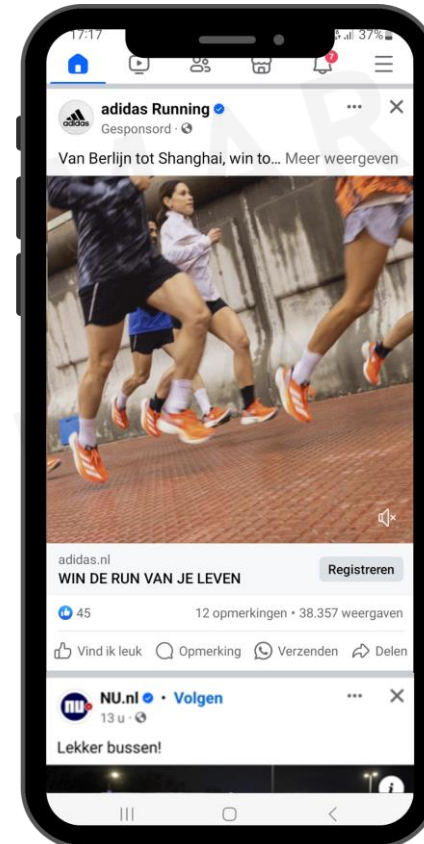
17:17

37%

adidas Running
Gesponsord ·

Van Berlijn tot Shanghai, win to... Meer weergeven

adidas.nl
WIN DE RUN VAN JE LEVEN

Registreren

45

12 opmerkingen • 38.357 weergaven

Vind ik leuk

Opmerking

Verzenden

Delen

NU.nl • Volgen
13 u ·

Lekker bussen!